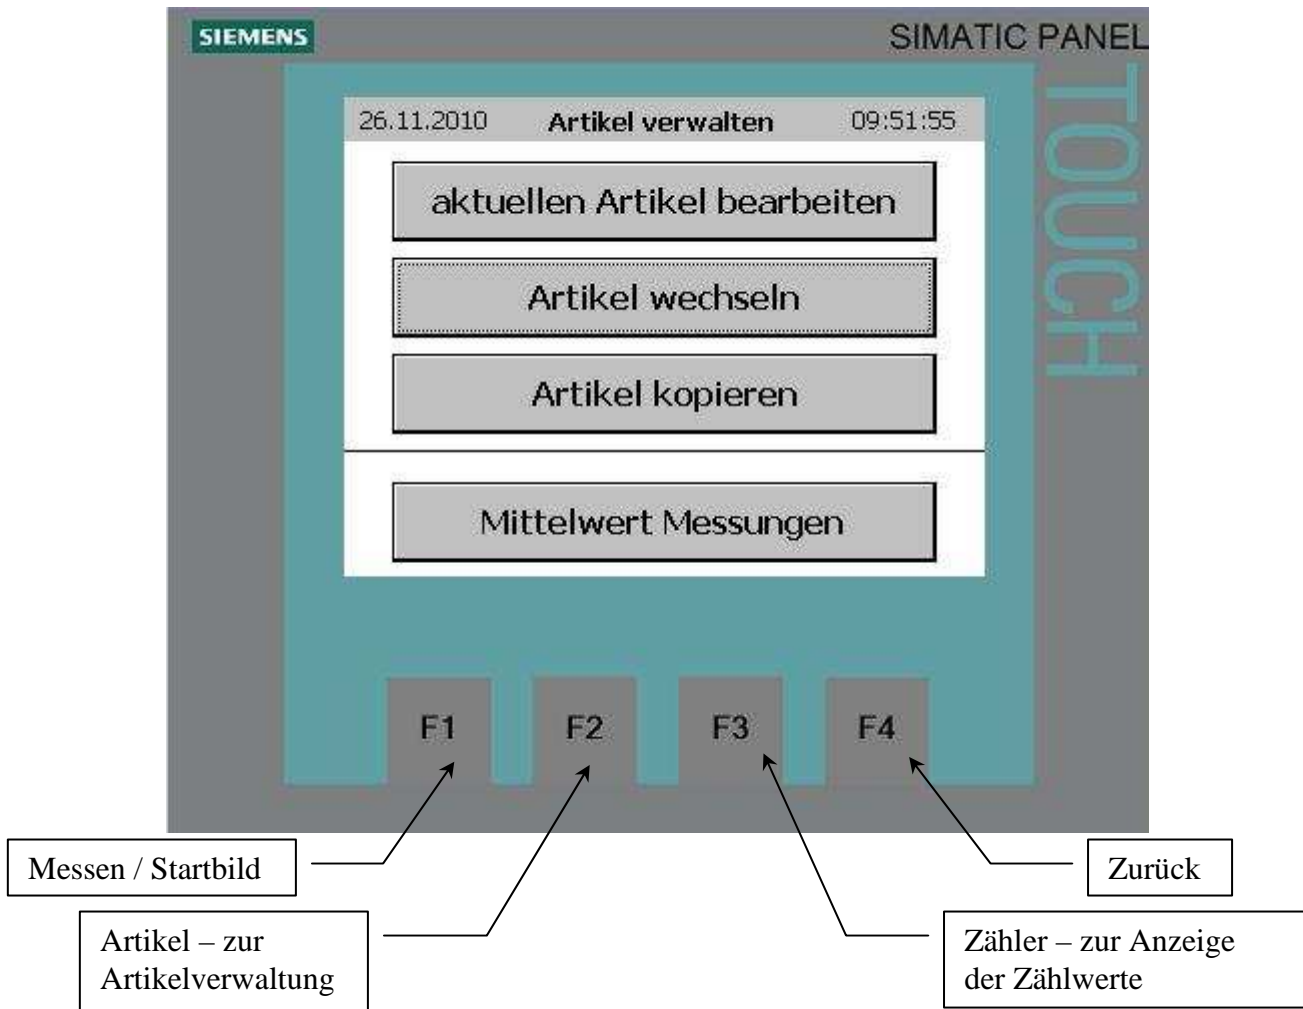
SIEMENS

SIMATIC PANEL

TOUCH

26.11.2010 Artikel verwalten 09:51:55

aktuellen Artikel bearbeiten

Artikel wechseln

Artikel kopieren

Mittelwert Messungen

F1

F2

F3

F4

Messen / Startbild

Zurück

Artikel – zur Artikelverwaltung

Zähler – zur Anzeige der Zählwerte